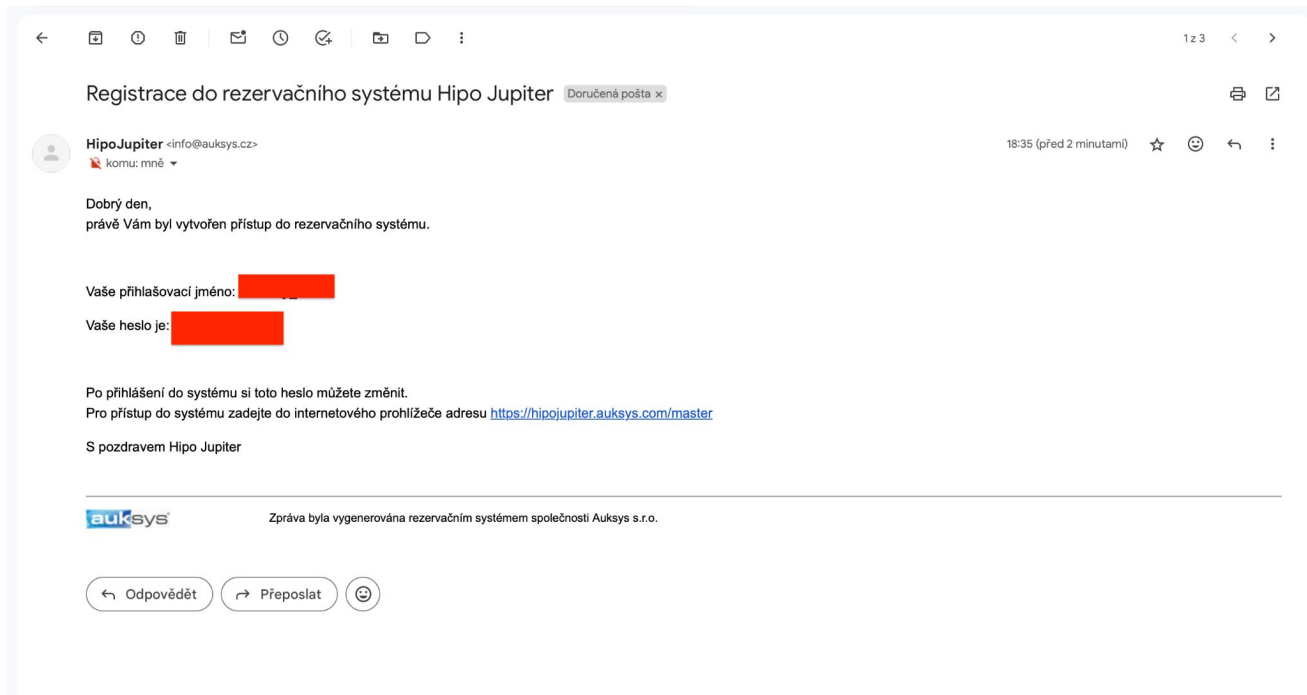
1 z 3

Registrace do rezervačního systému Hipo Jupiter Doručená pošta ×

HipoJupiter <info@auksys.cz>
komu: mně

18:35 (před 2 minutami)

Dobrý den,
právě Vám byl vytvořen přístup do rezervačního systému.

Vaše přihlašovací jméno: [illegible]

Vaše heslo je: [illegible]

Po přihlášení do systému si toto heslo můžete změnit.
Pro přístup do systému zadejte do internetového prohlížeče adresu https://hipojupiter.auksys.com/master

S pozdravem Hipo Jupiter

auksys

Zpráva byla vygenerována rezervačním systémem společnosti Auksys s.r.o.

Odpovědět Přeposlat